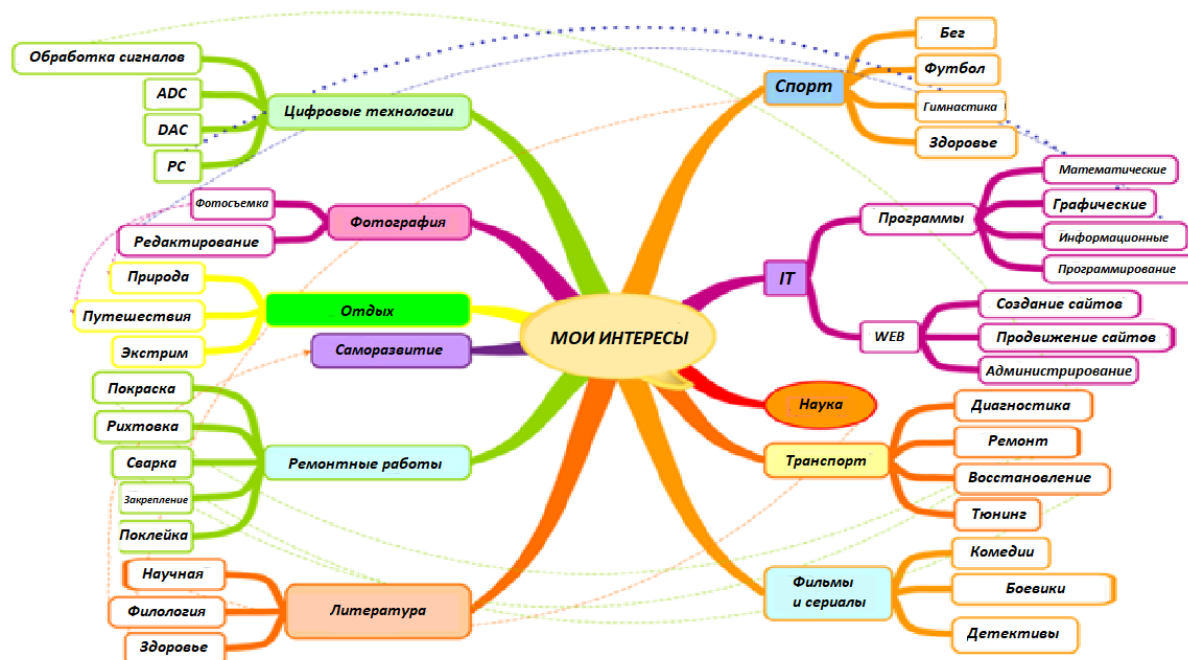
МОИ ИНТЕРЕСЫ

Цифровые технологии
Обработка сигналов
ADC
DAC
PC

Фотография
Фотосъемка
Редактирование

Отдых
Природа
Путешествия
Экстрим

Саморазвитие

Ремонтные работы
Покраска
Рихтовка
Сварка
Закрепление
Поклейка

Литература
Научная
Филология
Здоровье

Спорт
Бег
Футбол
Гимнастика
Здоровье

IT
Программы
Математические
Графические
Информационные
Программирование
WEB
Создание сайтов
Продвижение сайтов
Администрирование

Наука

Транспорт
Диагностика
Ремонт
Восстановление
Тюнинг

Фильмы и сериалы
Комедии
Боевики
Детективы